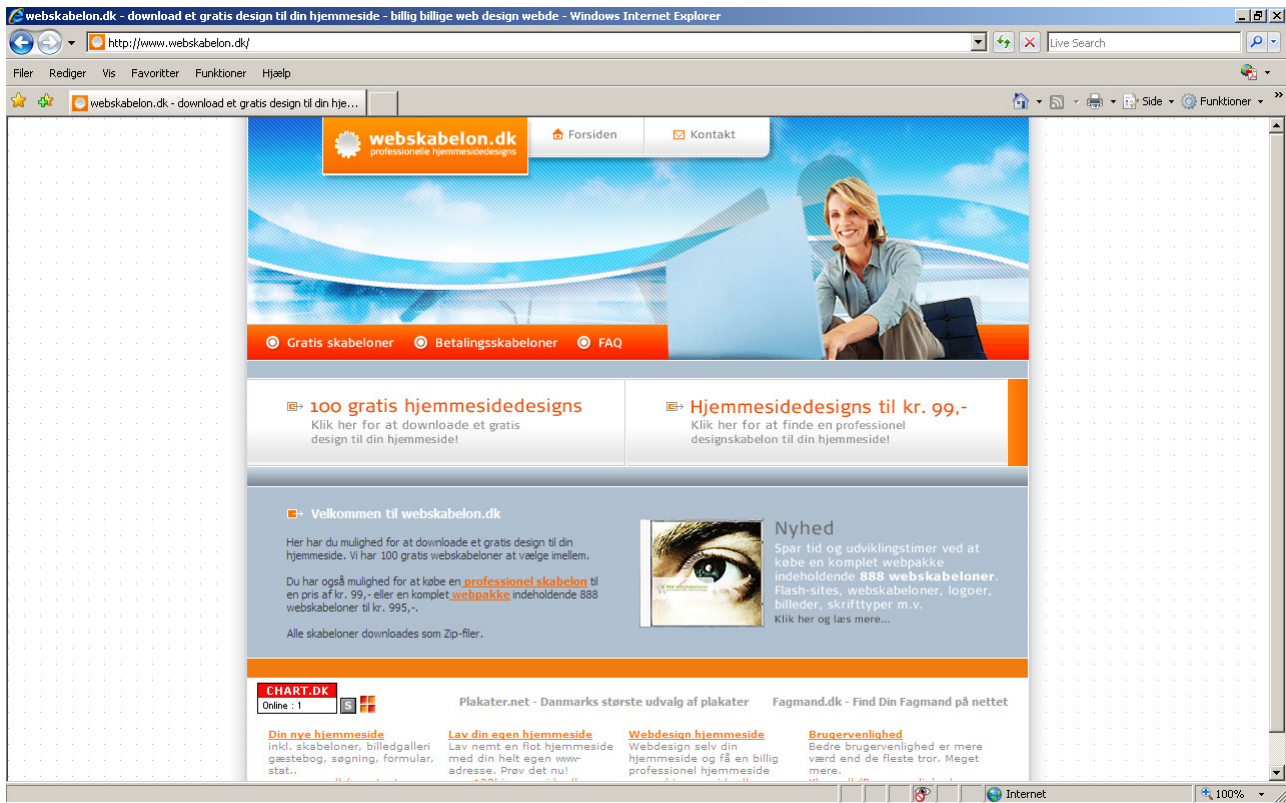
webskabelon.dk - download et gratis design til din hjemmeside - billig billige web design webde - Windows Internet Explorer

http://www.webskabelon.dk/

Live Search

Filer Rediger Vis Favoritter Funktioner Hjælp

webskabelon.dk - download et gratis design til din hje...

Side Funktioner

webskabelon.dk
professionelle hjemmesidedesigns

Forsiden Kontakt

Gratis skabeloner Betalingsskabeloner FAQ

100 gratis hjemmesidedesigns
Klik her for at downloade et gratis design til din hjemmeside!

Hjemmesidedesigns til kr. 99,-
Klik her for at finde en professionel designskabelon til din hjemmeside!

Velkommen til webskabelon.dk

Her har du mulighed for at downloade et gratis design til din hjemmeside. Vi har 100 gratis webskabeloner at vælge imellem.

Du har også mulighed for at købe en professionel skabelon til en pris af kr. 99,- eller en komplet webpakke indeholdende 888 webskabeloner til kr. 995,-.

Alle skabeloner downloades som Zip-filer.

Nyhed
Spar tid og udviklingstimer ved at købe en komplet webpakke indeholdende 888 webskabeloner. Flash-sites, webskabeloner, logoer, billeder, skrifttyper m.v.
Klik her og læs mere...

CHART.DK
Online : 1
S

Plakater.net - Danmarks største udvalg af plakater

Fagmand.dk - Find Din Fagmand på nettet

Din nye hjemmeside
inkl. skabeloner, billedgalleri gæstebog, søgning, formular, stat..

Lav din egen hjemmeside
Lav nemt en flot hjemmeside med din helt egen www-adresse. Prøv det nu!

Webdesign hjemmeside
Webdesign selv din hjemmeside og få en billig professionel hjemmeside

Brugervenlighed
Bedre brugervenlighed er mere værd end de fleste tror. Meget mere.

Internet
100%